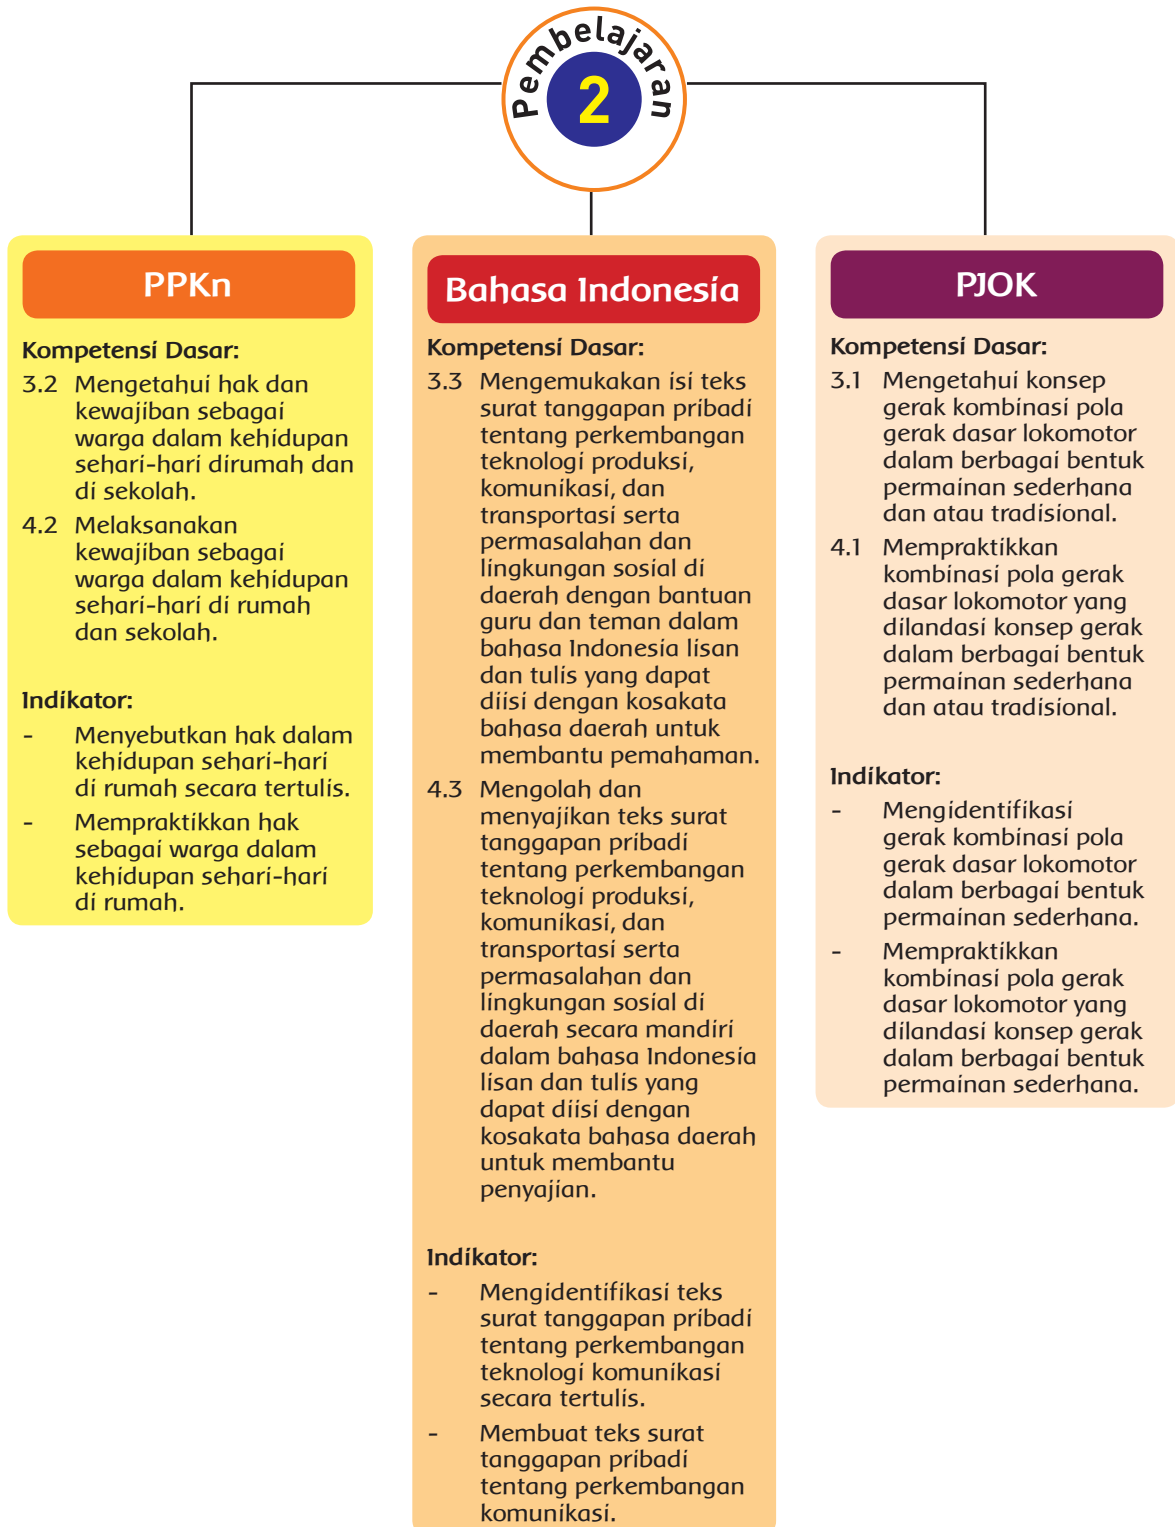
Pembelajaran
2

PPKn

Kompetensi Dasar:
3.2 Mengetahui hak dan kewajiban sebagai warga dalam kehidupan sehari-hari dirumah dan di sekolah.
4.2 Melaksanakan kewajiban sebagai warga dalam kehidupan sehari-hari di rumah dan sekolah.

Indikator:
- Menyebutkan hak dalam kehidupan sehari-hari di rumah secara tertulis.
- Mempraktikkan hak sebagai warga dalam kehidupan sehari-hari di rumah.

Bahasa Indonesia

Kompetensi Dasar:
3.3 Mengemukakan isi teks surat tanggapan pribadi tentang perkembangan teknologi produksi, komunikasi, dan transportasi serta permasalahan dan lingkungan sosial di daerah dengan bantuan guru dan teman dalam bahasa Indonesia lisan dan tulis yang dapat diisi dengan kosakata bahasa daerah untuk membantu pemahaman.
4.3 Mengolah dan menyajikan teks surat tanggapan pribadi tentang perkembangan teknologi produksi, komunikasi, dan transportasi serta permasalahan dan lingkungan sosial di daerah secara mandiri dalam bahasa Indonesia lisan dan tulis yang dapat diisi dengan kosakata bahasa daerah untuk membantu penyajian.

Indikator:
- Mengidentifikasi teks surat tanggapan pribadi tentang perkembangan teknologi komunikasi secara tertulis.
- Membuat teks surat tanggapan pribadi tentang perkembangan komunikasi.

PJOK

Kompetensi Dasar:
3.1 Mengetahui konsep gerak kombinasi pola gerak dasar lokomotor dalam berbagai bentuk permainan sederhana dan atau tradisional.
4.1 Mempraktikkan kombinasi pola gerak dasar lokomotor yang dilandasi konsep gerak dalam berbagai bentuk permainan sederhana dan atau tradisional.

Indikator:
- Mengidentifikasi gerak kombinasi pola gerak dasar lokomotor dalam berbagai bentuk permainan sederhana.
- Mempraktikkan kombinasi pola gerak dasar lokomotor yang dilandasi konsep gerak dalam berbagai bentuk permainan sederhana.